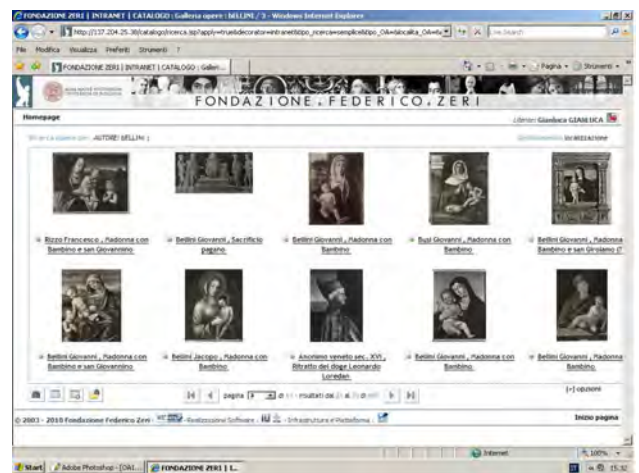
FONDAZIONE ZERI | INTRANET | CATALOGO : Galleria opere : BELLINI / 3 - Windows Internet Explorer

http://137.204.25.38/catalogo/ricerca.jsp?apply=true&decorator=intranet&tipo_ricerca=semplice&tipo_OA=&locale_OA=it

File Modifica Visualizza Preferiti Strumenti ?

FONDAZIONE ZERI | INTRANET | CATALOGO : Galleri...

Pagina Strumenti

FONDAZIONE . FEDERICO . ZERI

Homepage

Utente: Gianluca GIANLUCA

Stai cercando: AUTORE: BELLINI ;

Rizzo Francesco , Madonna con Bambino e san Giovannino

Bellini Giovanni , Sacrificio pagano

Bellini Giovanni , Madonna con Bambino

Busi Giovanni , Madonna con Bambino

Bellini Giovanni , Madonna con Bambino e san Girolamo (?

Bellini Giovanni , Madonna con Bambino e san Giovannino

Bellini Jacopo , Madonna con Bambino

Anonimo veneto sec. XVI , Ritratto del doge Leonardo Loredan

Bellini Giovanni , Madonna con Bambino

Bellini Giovanni , Madonna con Bambino

pagina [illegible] risultati dal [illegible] al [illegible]

[+] opzioni

© 2003 - 2010 Fondazione Federico Zeri - Realizzazione Software - Infrastruttura e Piattaforma

Inizio pagina

Internet

100%

Start

Adobe Photoshop - [DA1...

FONDAZIONE ZERI | I...

15.32